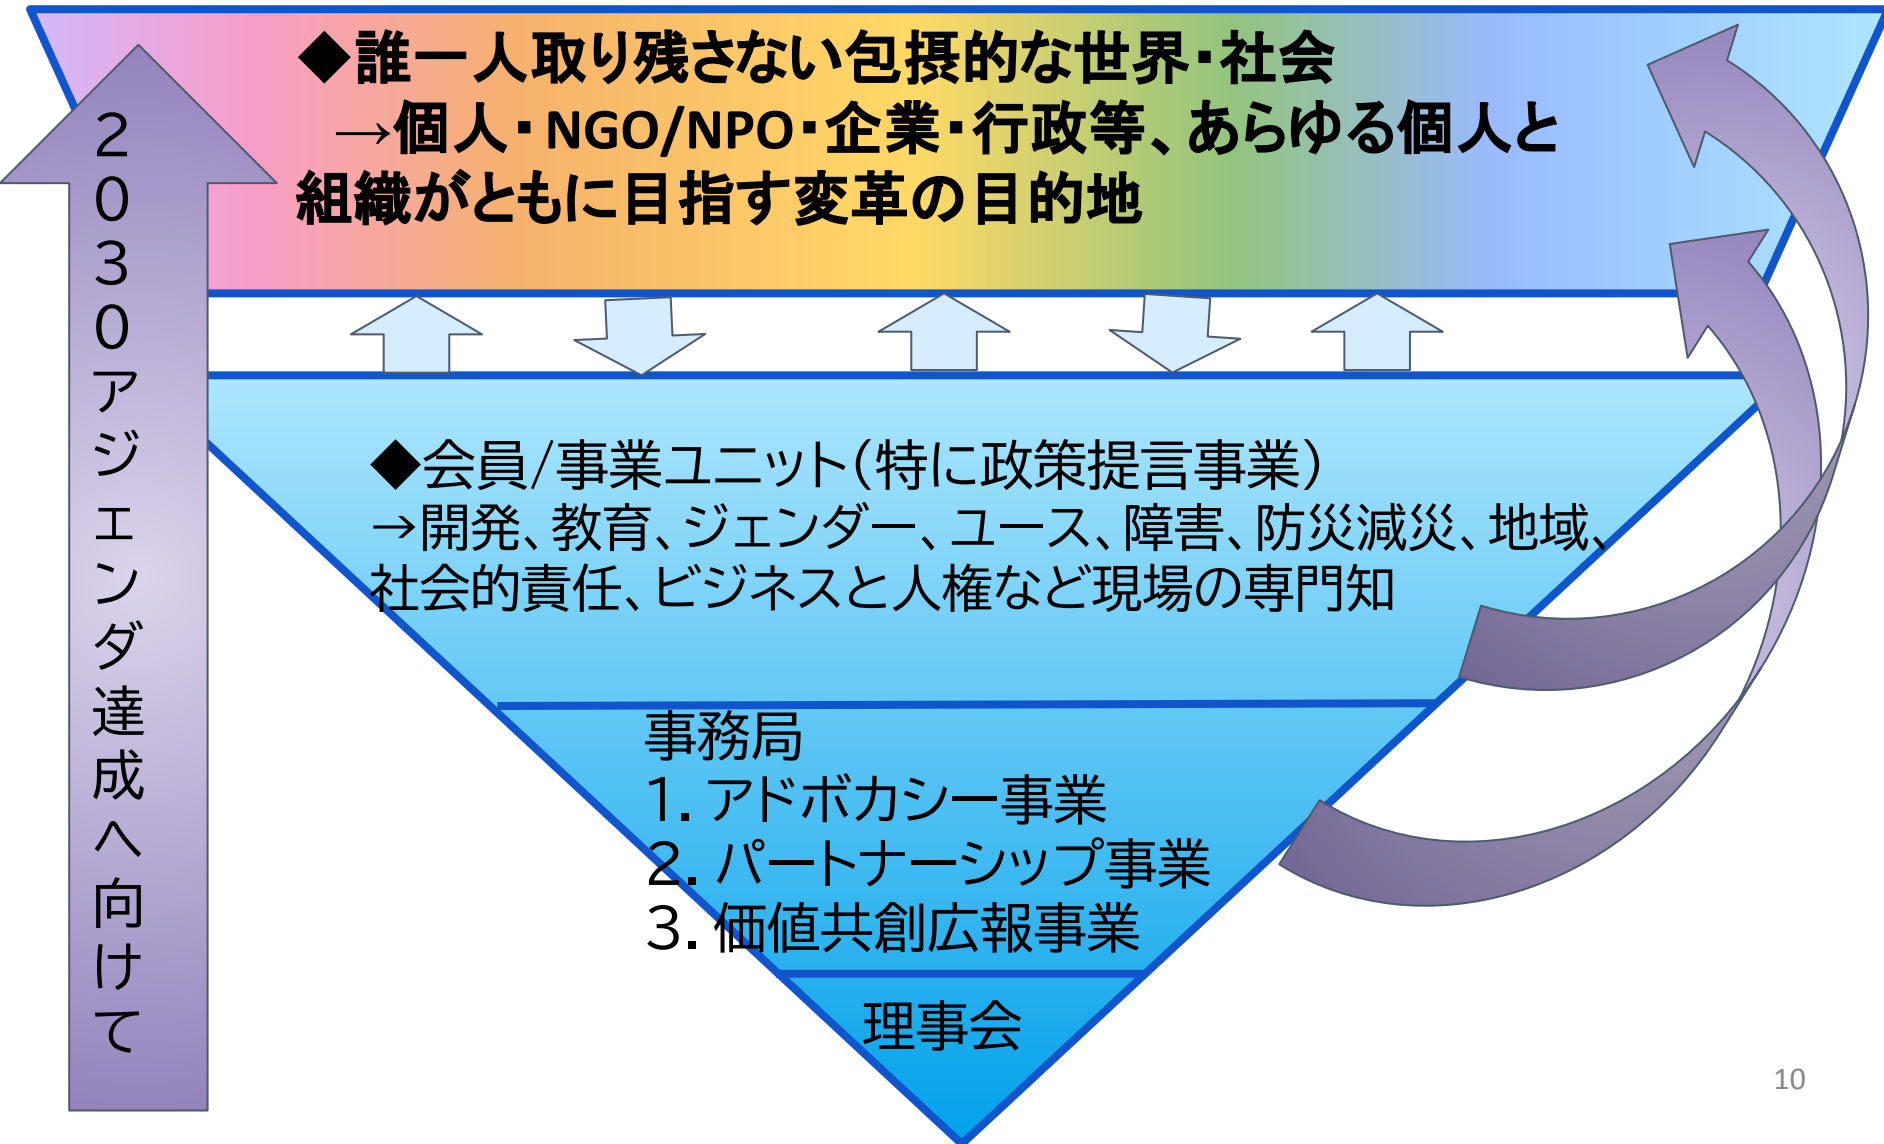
2030アジェンダ達成へ向けて

◆誰一人取り残さない包摂的な世界・社会
→個人・NGO/NPO・企業・行政等、あらゆる個人と組織がともに目指す変革の目的地

◆会員/事業ユニット(特に政策提言事業)
→開発、教育、ジェンダー、ユース、障害、防災減災、地域、社会的責任、ビジネスと人権など現場の専門知

事務局
1. アドボカシー事業
2. パートナーシップ事業
3. 価値共創広報事業

理事会

10